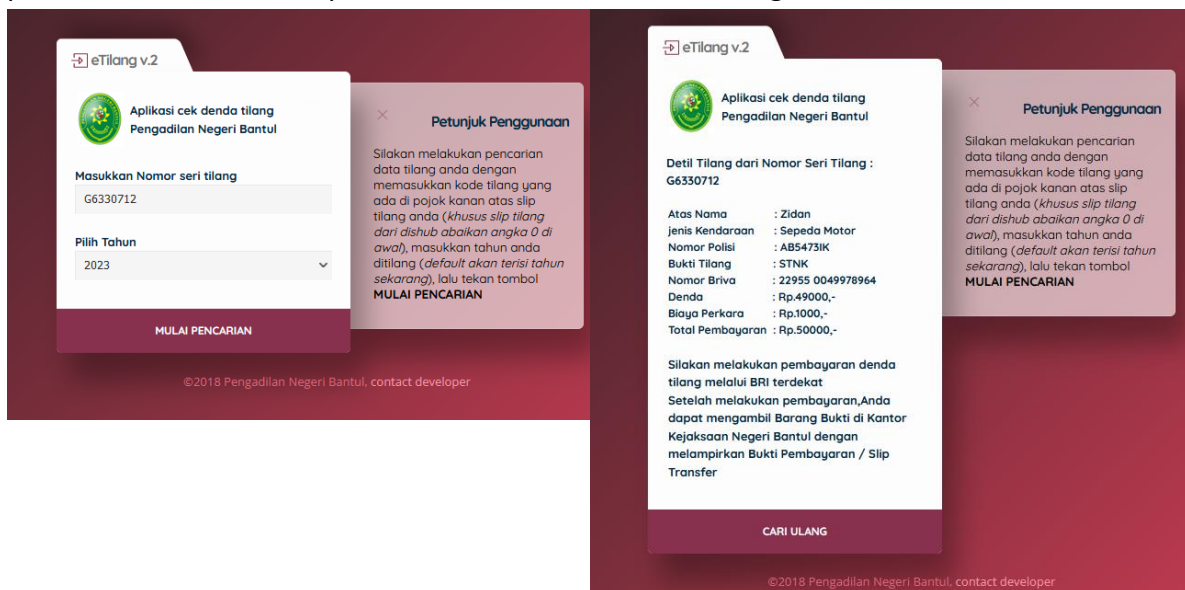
eTilang v.2

Aplikasi cek denda tilang Pengadilan Negeri Bantul

Masukkan Nomor seri tilang

G6330712

Pilih Tahun

2023

MULAI PENCARIAN

×

Petunjuk Penggunaan

Silakan melakukan pencarian data tilang anda dengan memasukkan kode tilang yang ada di pojok kanan atas slip tilang anda (*khusus slip tilang dari dishub abaikan angka 0 di awal*), masukkan tahun anda ditilang (*default akan terisi tahun sekarang*), lalu tekan tombol **MULAI PENCARIAN**

©2018 Pengadilan Negeri Bantul. contact developer

eTilang v.2

Aplikasi cek denda tilang Pengadilan Negeri Bantul

Detil Tilang dari Nomor Seri Tilang : G6330712

| | |
|---|---|
| Atas Nama | : Zidan |
| jenis Kendaraan | : Sepeda Motor |
| Nomor Polisi | : AB5473IK |
| Bukti Tilang | : STNK |
| Nomor Briva | : 22955 0049978964 |
| Denda | : Rp.49000,- |
| Biaya Perkara | : Rp.1000,- |
| Total Pembayaran | : Rp.50000,- |

Silakan melakukan pembayaran denda tilang melalui BRI terdekat
Setelah melakukan pembayaran,Anda dapat mengambil Barang Bukti di Kantor Kejaksaan Negeri Bantul dengan melampirkan Bukti Pembayaran / Slip Transfer

CARI ULANG

×

Petunjuk Penggunaan

Silakan melakukan pencarian data tilang anda dengan memasukkan kode tilang yang ada di pojok kanan atas slip tilang anda (*khusus slip tilang dari dishub abaikan angka 0 di awal*), masukkan tahun anda ditilang (*default akan terisi tahun sekarang*), lalu tekan tombol **MULAI PENCARIAN**

©2018 Pengadilan Negeri Bantul. contact developer